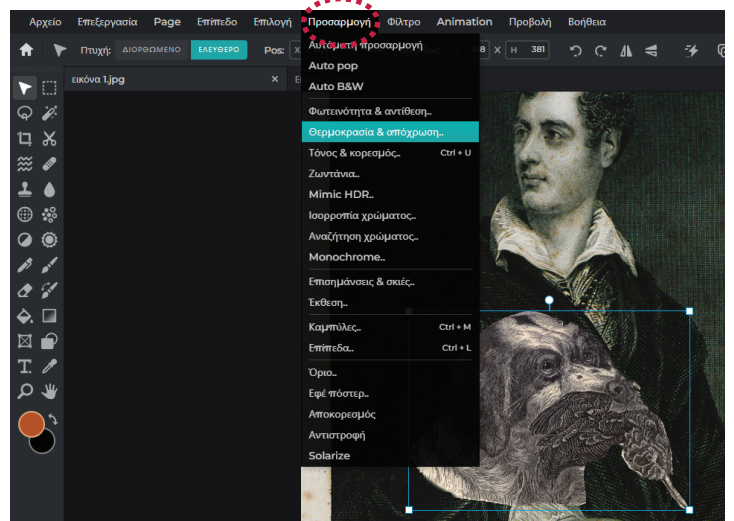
Αρχείο Επεξεργασία Page Επίπεδο Επιλογή Προσαρμογή Φίλτρο Animation Προβολή Βοήθεια

Πτυχή: ΔΙΟΡΘΩΜΕΝΟ ΕΛΕΥΘΕΡΟ Pos: X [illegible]8 X H 381

εικόνα 1.jpg ×

Αυτόματη προσαρμογή
Auto pop
Auto B&W
Φωτεινότητα & αντίθεση..
Θερμοκρασία & απόχρωση..
Τόνος & κορεσμός.. Ctrl + U
Ζωντάνια..
Mimic HDR..
Ισορροπία χρώματος..
Αναζήτηση χρώματος..
Monochrome..
Επισημάνσεις & σκιές..
Έκθεση..
Καμπύλες.. Ctrl + M
Επίπεδα.. Ctrl + L
Όριο..
Εφέ πόστερ..
Αποκορεσμός
Αντιστροφή
Solarize